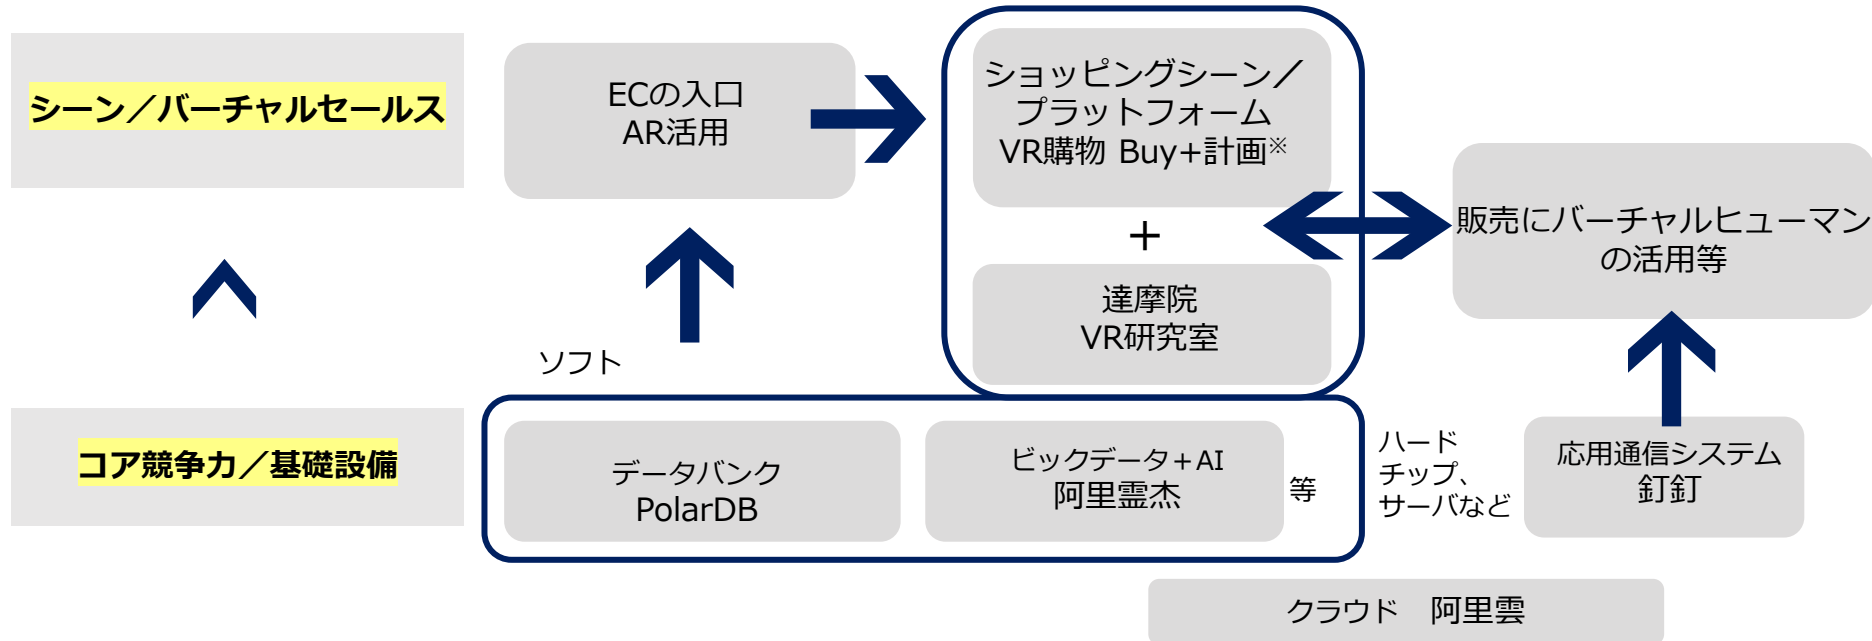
シーン／バーチャルセールス

ECの入口
AR活用

ショッピングシーン／
プラットフォーム
VR購物 Buy+計画※

+

達摩院
VR研究室

販売にバーチャルヒューマンの活用等

ソフト

コア競争力／基礎設備

データバンク
PolarDB

ビックデータ+AI
阿里霊杰

等

ハード
チップ、
サーバなど

応用通信システム
釘釘

クラウド　阿里雲